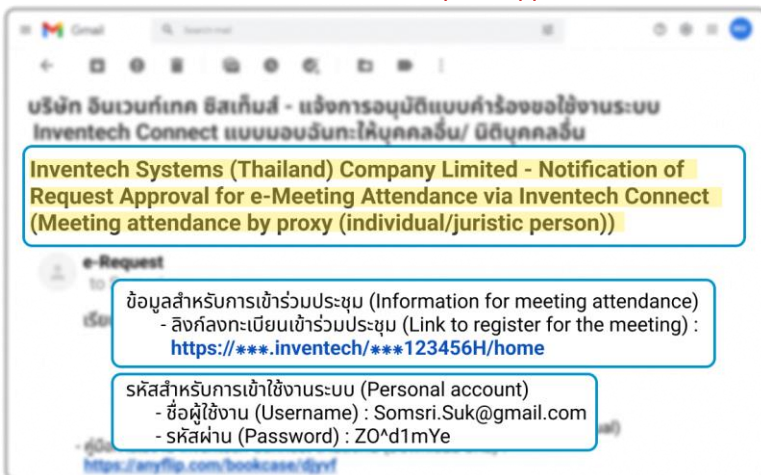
Gmail

บริษัท อินเวนท์เทค ซิสเท็มส์ - แจ้งการอนุมัติแบบคำร้องขอใช้งานระบบ Inventech Connect แบบมอบฉันทะให้บุคคลอื่น/ นิติบุคคลอื่น

Inventech Systems (Thailand) Company Limited - Notification of Request Approval for e-Meeting Attendance via Inventech Connect (Meeting attendance by proxy (individual/juristic person))

e-Request

ข้อมูลสำหรับการเข้าร่วมประชุม (Information for meeting attendance)
- ลิงค์ลงทะเบียนเข้าร่วมประชุม (Link to register for the meeting) : https://***.inventech/***123456H/home

รหัสสำหรับการเข้าใช้งานระบบ (Personal account)
- ชื่อผู้ใช้งาน (Username) : Somsri.Suk@gmail.com
- รหัสผ่าน (Password) : ZO^d1mYe

https://anyflip.com/bookcase/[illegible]